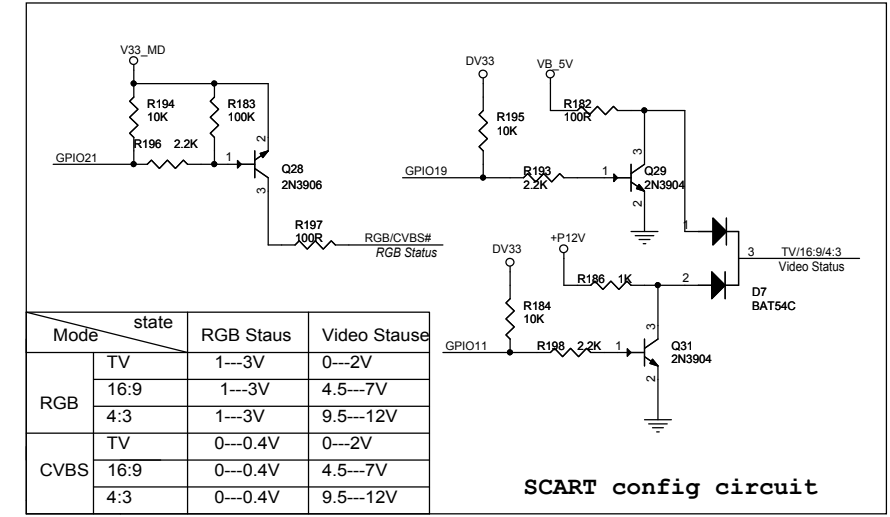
V33_MD

R194
10K

R183
100K

R196 2.2K

GPIO21

1

2

3

Q28
2N3906

R197
100R

RGB/CVBS#
RGB Status

DV33

R195
10K

VB_5V

R182
100R

GPIO19

R193
2.2K

1

2

3

Q29
2N3904

1

3

TV/16:9/4:3
Video Status

DV33

+P12V

R186 1K

2

D7
BAT54C

R184
10K

GPIO11

R198 2.2K

1

3

2

Q31
2N3904

| Mode \ state | | RGB Staus | Video Stause |
|---|---|---|---|
| RGB | TV | 1---3V | 0---2V |
| | 16:9 | 1---3V | 4.5---7V |
| | 4:3 | 1---3V | 9.5---12V |
| CVBS | TV | 0---0.4V | 0---2V |
| | 16:9 | 0---0.4V | 4.5---7V |
| | 4:3 | 0---0.4V | 9.5---12V |

SCART config circuit